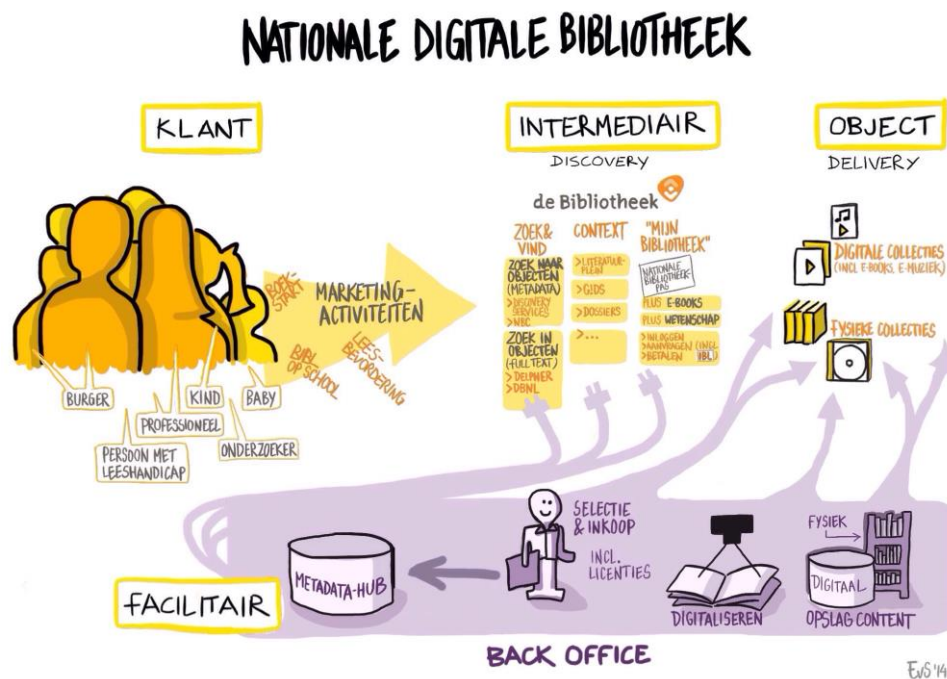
NATIONALE DIGITALE BIBLIOTHEEK

KLANT

INTERMEDIAIR
DISCOVERY

OBJECT
DELIVERY

BURGER
KIND
BABY
PROFESSIONEEL
PERSOON MET LEESHANDICAP
ONDERZOEKER

BOEKSTART
MARKETING-ACTIVITEITEN
BIBL. OP SCHOOL
LEES-BEVORDERING

de Bibliotheek

ZOEK & VIND
ZOEK NAAR OBJECTEN (METADATA)
> DISCOVERY SERVICES
> NBC
ZOEK IN OBJECTEN (FULL TEXT)
> DELPHER
> DBNL

CONTEXT
> LITERATUURPLEIN
> GIDS
> DOSSIERS
> ...

"MIJN BIBLIOTHEEK"
NATIONALE BIBLIOTHEEKPAS
PLUS E-BOOKS
PLUS WETENSCHAP
> INLOGGEN
> AANVRAGEN (INCL. IBL)
> BETALEN

DIGITALE COLLECTIES (INCL. E-BOOKS, E-MUZIEK)
FYSIEKE COLLECTIES

SELECTIE & INKOOP
INCL. LICENTIES

METADATA-HUB

FACILITAIR

DIGITALISEREN

FYSIEK
DIGITAAL
OPSLAG CONTENT

BACK OFFICE

EvS '14